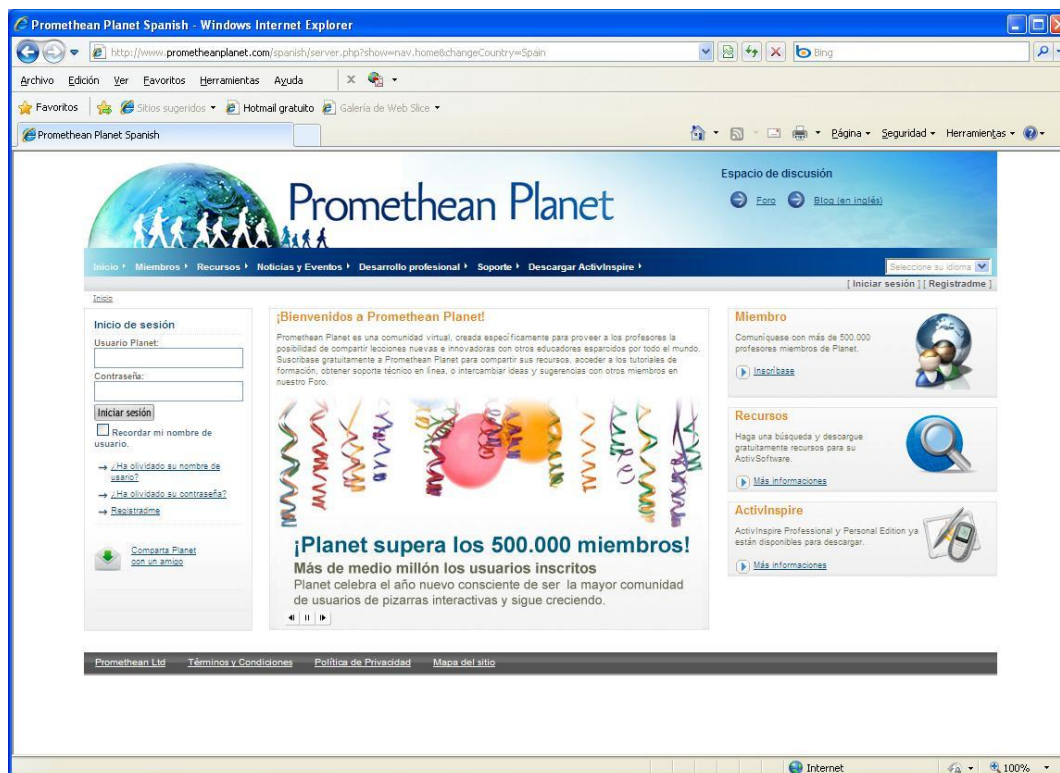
Promethean Planet Spanish - Windows Internet Explorer

http://www.prometheanplanet.com/spanish/server.php?show=nav.home&changeCountry=Spain

Bing

Archivo Edición Ver Favoritos Herramientas Ayuda

Favoritos Sitios sugeridos Hotmail gratuito Galería de Web Slice

Promethean Planet Spanish

Página Seguridad Herramientas

Promethean Planet

Espacio de discusión

Foro Blog (en inglés)

Inicio Miembros Recursos Noticias y Eventos Desarrollo profesional Soporte Descargar ActivInspire

Seleccione su idioma

[ Iniciar sesión ] [ Registradme ]

Inicio

Inicio de sesión

Usuario Planet:

Contraseña:

Iniciar sesión

Recordar mi nombre de usuario.

¿Ha olvidado su nombre de usario?

¿Ha olvidado su contraseña?

Registradme

Comparta Planet con un amigo

¡Bienvenidos a Promethean Planet!

Promethean Planet es una comunidad virtual, creada específicamente para proveer a los profesores la posibilidad de compartir lecciones nuevas e innovadoras con otros educadores esparcidos por todo el mundo. Suscríbase gratuitamente a Promethean Planet para compartir sus recursos, acceder a los tutoriales de formación, obtener soporte técnico en línea, o intercambiar ideas y sugerencias con otros miembros en nuestro Foro.

¡Planet supera los 500.000 miembros!

Más de medio millón los usuarios inscritos

Planet celebra el año nuevo consciente de ser la mayor comunidad de usuarios de pizarras interactivas y sigue creciendo.

Miembro

Comuníquese con más de 500.000 profesores miembros de Planet.

Inscríbase

Recursos

Haga una búsqueda y descargue gratuitamente recursos para su ActivSoftware.

Más informaciones

ActivInspire

ActivInspire Professional y Personal Edition ya están disponibles para descargar.

Más informaciones

Promethean Ltd Términos y Condiciones Política de Privacidad Mapa del sitio

Internet 100%